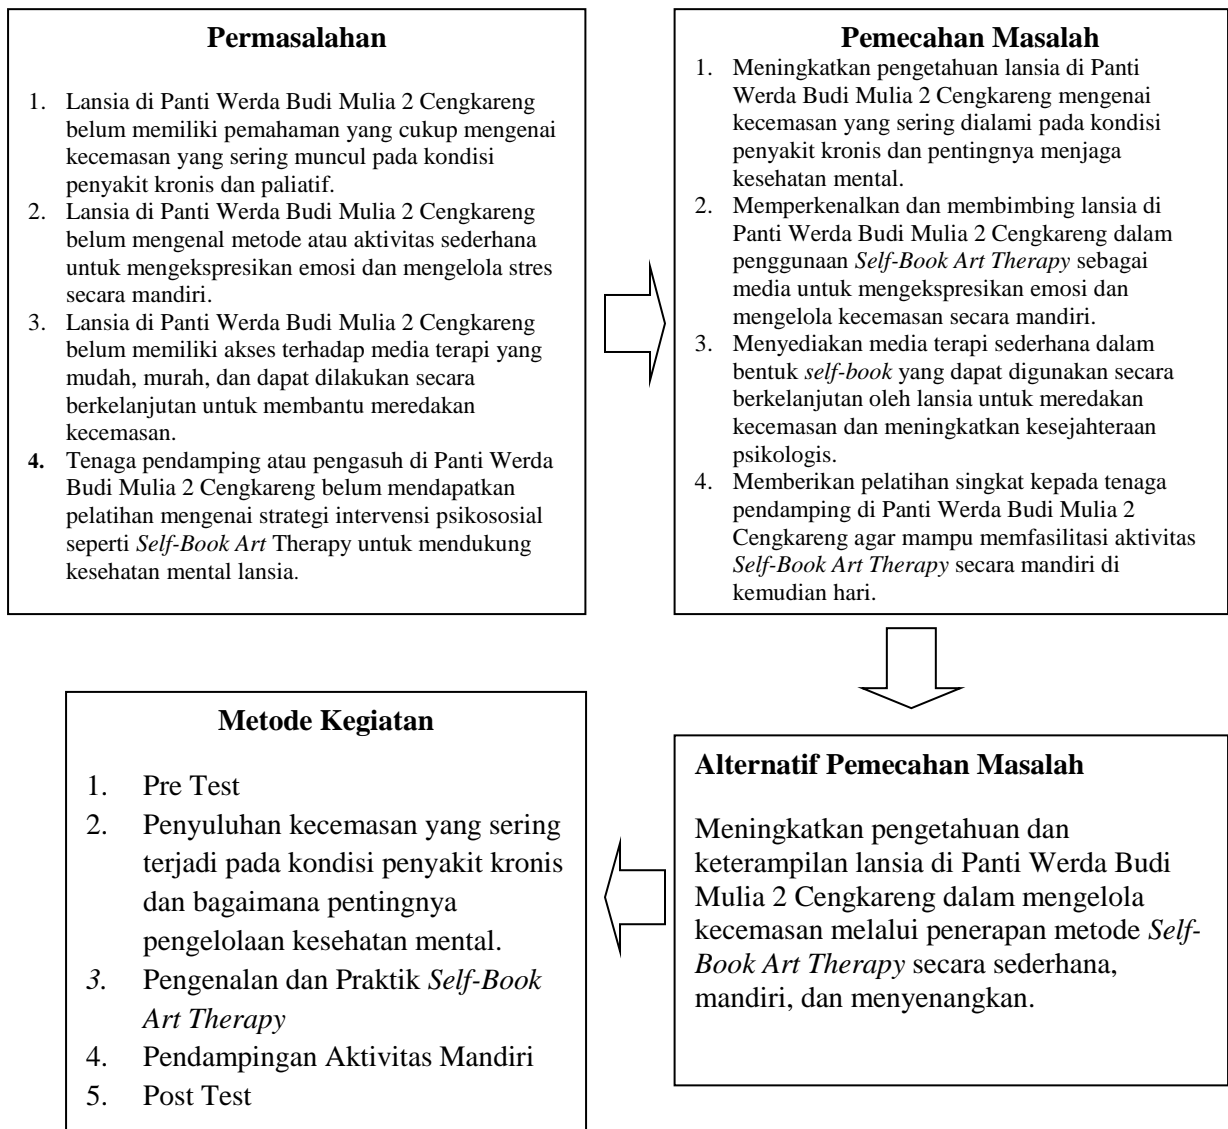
Permasalahan

1. Lansia di Panti Werda Budi Mulia 2 Cengkareng belum memiliki pemahaman yang cukup mengenai kecemasan yang sering muncul pada kondisi penyakit kronis dan paliatif.
2. Lansia di Panti Werda Budi Mulia 2 Cengkareng belum mengenal metode atau aktivitas sederhana untuk mengekspresikan emosi dan mengelola stres secara mandiri.
3. Lansia di Panti Werda Budi Mulia 2 Cengkareng belum memiliki akses terhadap media terapi yang mudah, murah, dan dapat dilakukan secara berkelanjutan untuk membantu meredakan kecemasan.
4. Tenaga pendamping atau pengasuh di Panti Werda Budi Mulia 2 Cengkareng belum mendapatkan pelatihan mengenai strategi intervensi psikososial seperti *Self-Book Art* Therapy untuk mendukung kesehatan mental lansia.

Pemecahan Masalah

1. Meningkatkan pengetahuan lansia di Panti Werda Budi Mulia 2 Cengkareng mengenai kecemasan yang sering dialami pada kondisi penyakit kronis dan pentingnya menjaga kesehatan mental.
2. Memperkenalkan dan membimbing lansia di Panti Werda Budi Mulia 2 Cengkareng dalam penggunaan *Self-Book Art Therapy* sebagai media untuk mengekspresikan emosi dan mengelola kecemasan secara mandiri.
3. Menyediakan media terapi sederhana dalam bentuk *self-book* yang dapat digunakan secara berkelanjutan oleh lansia untuk meredakan kecemasan dan meningkatkan kesejahteraan psikologis.
4. Memberikan pelatihan singkat kepada tenaga pendamping di Panti Werda Budi Mulia 2 Cengkareng agar mampu memfasilitasi aktivitas *Self-Book Art Therapy* secara mandiri di kemudian hari.

Alternatif Pemecahan Masalah

Meningkatkan pengetahuan dan keterampilan lansia di Panti Werda Budi Mulia 2 Cengkareng dalam mengelola kecemasan melalui penerapan metode *Self-Book Art Therapy* secara sederhana, mandiri, dan menyenangkan.

Metode Kegiatan

1. Pre Test
2. Penyuluhan kecemasan yang sering terjadi pada kondisi penyakit kronis dan bagaimana pentingnya pengelolaan kesehatan mental.
3. Pengenalan dan Praktik *Self-Book Art Therapy*
4. Pendampingan Aktivitas Mandiri
5. Post Test